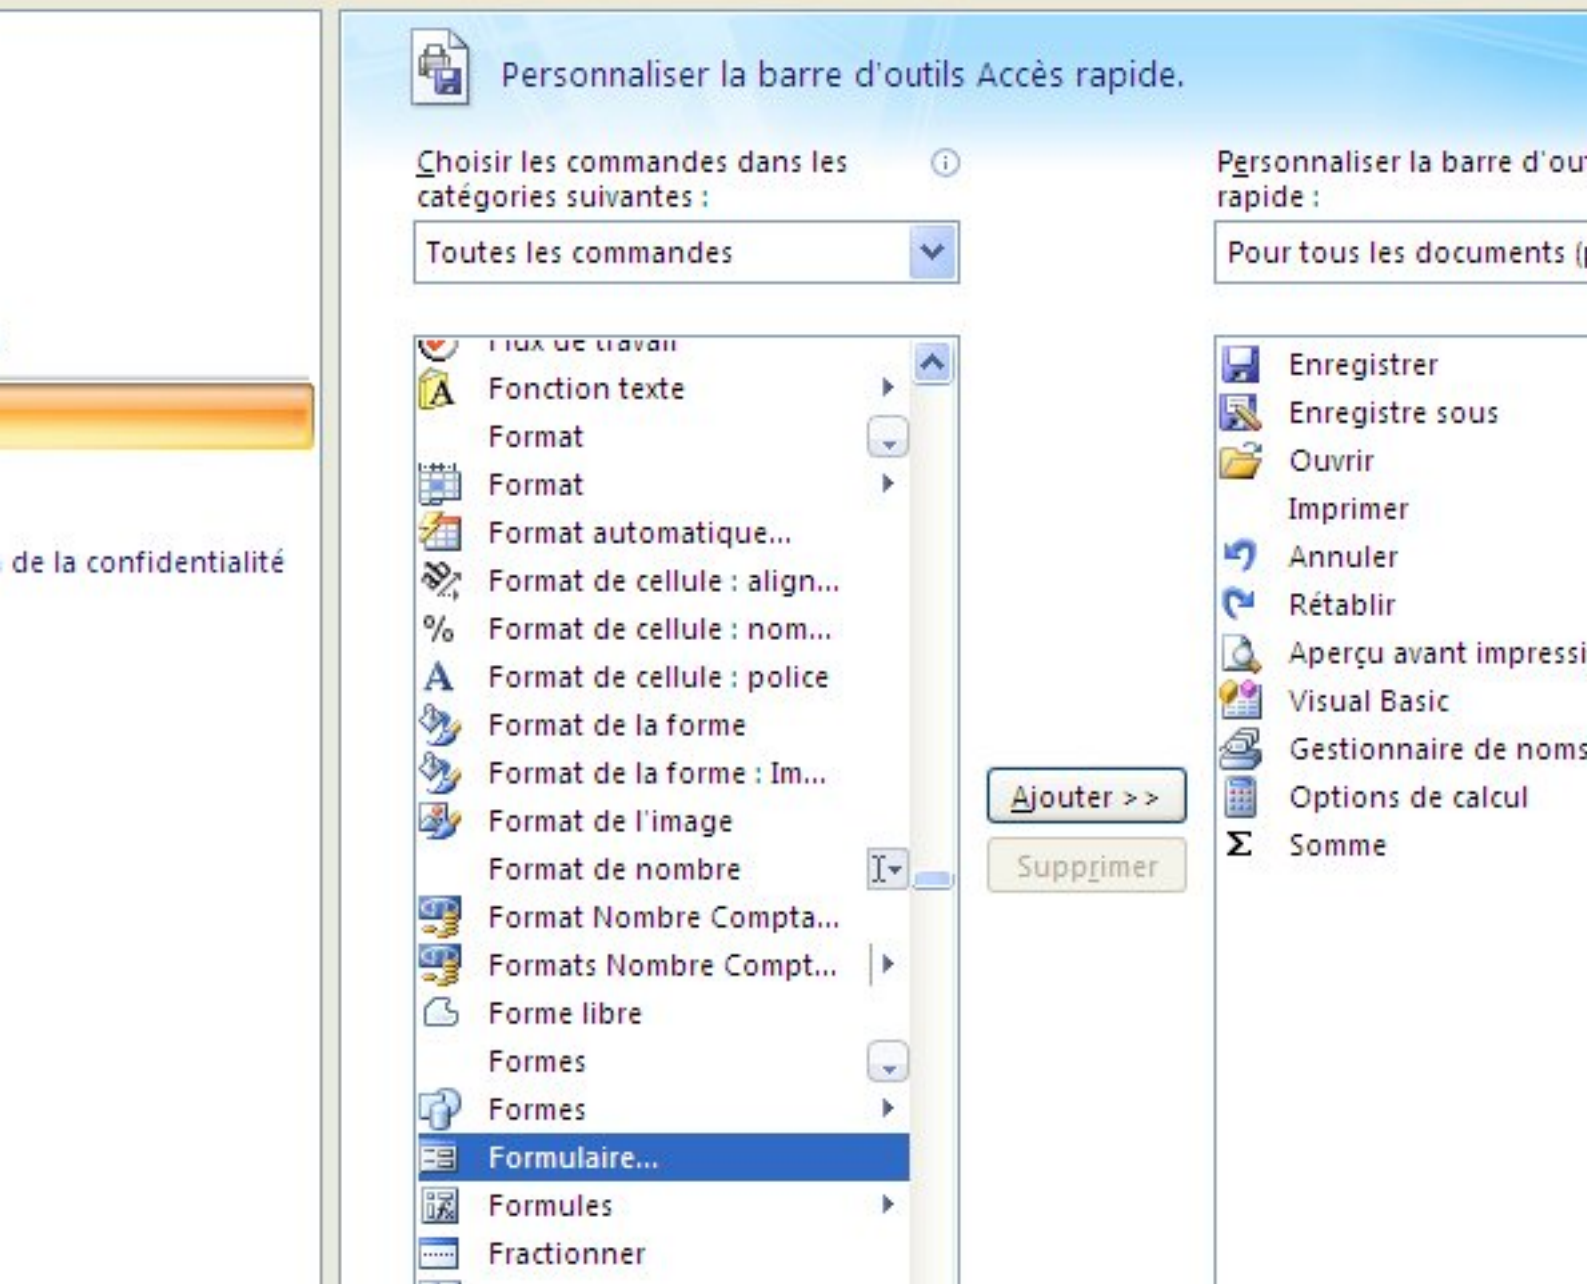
de la confidentialité

Personnaliser la barre d'outils Accès rapide.

Choisir les commandes dans les catégories suivantes :

Toutes les commandes

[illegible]
Fonction texte
Format
Format
Format automatique...
Format de cellule : align...
Format de cellule : nom...
Format de cellule : police
Format de la forme
Format de la forme : Im...
Format de l'image
Format de nombre
Format Nombre Compta...
Formats Nombre Compt...
Forme libre
Formes
Formes
Formulaire...
Formules
Fractionner

Ajouter >>

Supprimer

Personnaliser la barre d'out rapide :

Pour tous les documents (

Enregistrer
Enregistre sous
Ouvrir
Imprimer
Annuler
Rétablir
Aperçu avant impressi
Visual Basic
Gestionnaire de noms
Options de calcul
Somme